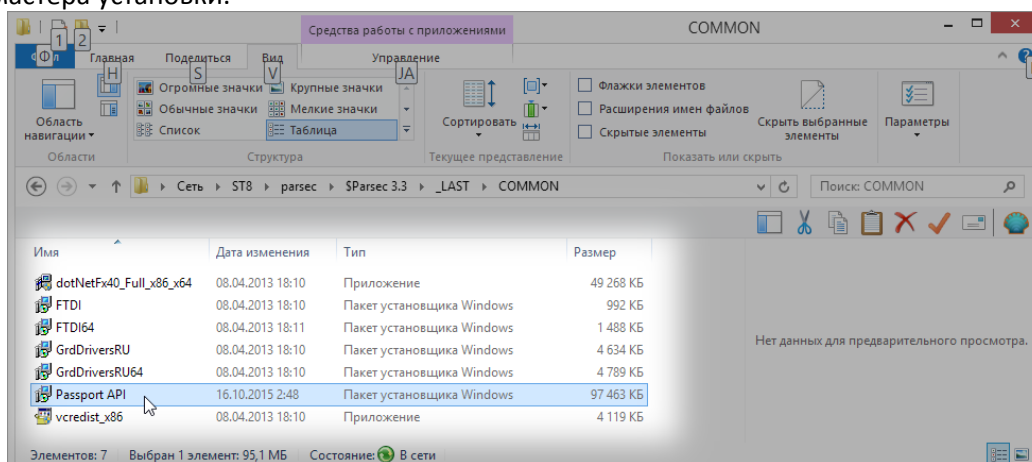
мастера установки.

1 2

Средства работы с приложениями COMMON

Ф Главная H Поделиться S Вид V Управление JA

Область навигации
Огромные значки
Крупные значки
Обычные значки
Мелкие значки
Список
Таблица
Сортировать
Флажки элементов
Расширения имен файлов
Скрытые элементы
Скрыть выбранные элементы
Параметры

Области
Структура
Текущее представление
Показать или скрыть

Сеть › ST8 › parsec › $Parsec 3.3 › _LAST › COMMON

Поиск: COMMON

| Имя | Дата изменения | Тип | Размер |
|---|---|---|---|
| dotNetFx40_Full_x86_x64 | 08.04.2013 18:10 | Приложение | 49 268 КБ |
| FTDI | 08.04.2013 18:10 | Пакет установщика Windows | 992 КБ |
| FTDI64 | 08.04.2013 18:11 | Пакет установщика Windows | 1 488 КБ |
| GrdDriversRU | 08.04.2013 18:10 | Пакет установщика Windows | 4 634 КБ |
| GrdDriversRU64 | 08.04.2013 18:10 | Пакет установщика Windows | 4 789 КБ |
| Passport API | 16.10.2015 2:48 | Пакет установщика Windows | 97 463 КБ |
| vcredist_x86 | 08.04.2013 18:10 | Приложение | 4 119 КБ |

Нет данных для предварительного просмотра.

Элементов: 7 Выбран 1 элемент: 95,1 МБ Состояние: В сети